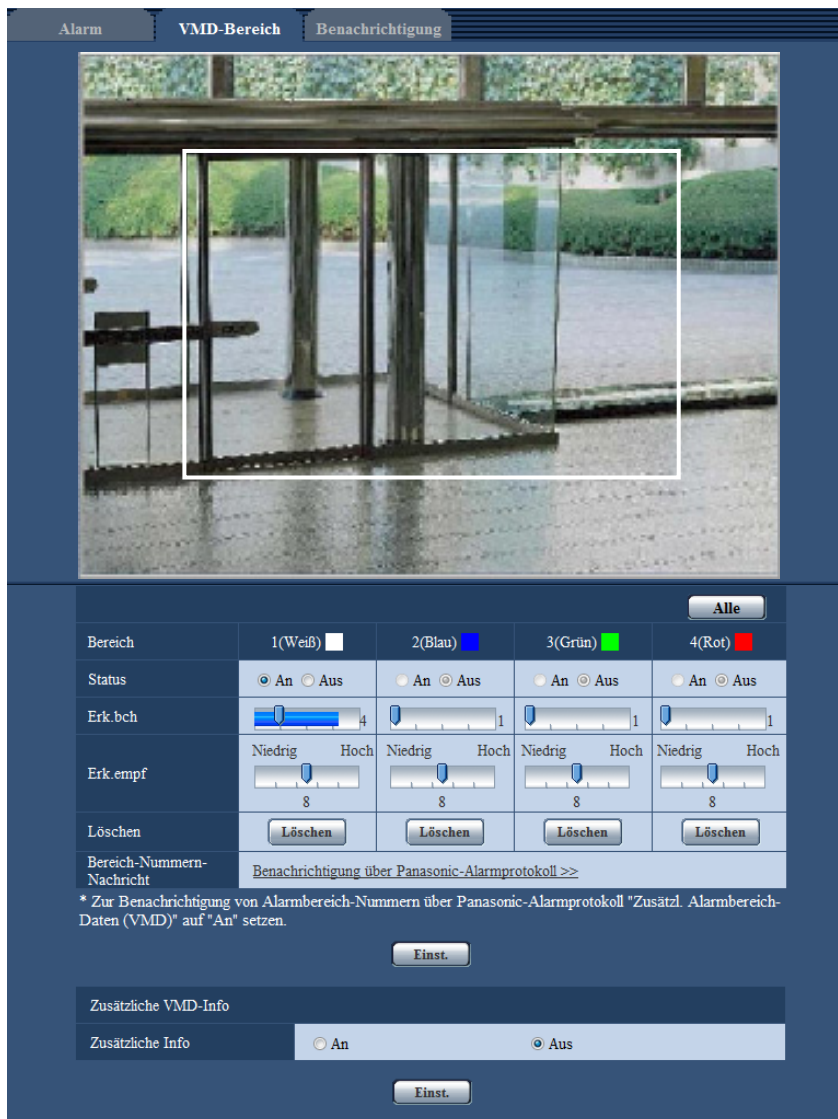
Alarm
VMD-Bereich
Benachrichtigung

Alle

| Bereich | 1(Weiß) | 2(Blau) | 3(Grün) | 4(Rot) |
|---|---|---|---|---|
| Status | An Aus | An Aus | An Aus | An Aus |
| Erk.bch | 4 | 1 | 1 | 1 |
| Erk.empf | Niedrig Hoch 8 | Niedrig Hoch 8 | Niedrig Hoch 8 | Niedrig Hoch 8 |
| Löschen | Löschen | Löschen | Löschen | Löschen |
| Bereich-Nummern-Nachricht | Benachrichtigung über Panasonic-Alarmprotokoll >> | | | |

* Zur Benachrichtigung von Alarmbereich-Nummern über Panasonic-Alarmprotokoll "Zusätzl. Alarmbereich-Daten (VMD)" auf "An" setzen.

Einst.

Zusätzliche VMD-Info

| Zusätzliche Info | An | Aus |
|---|---|---|

Einst.